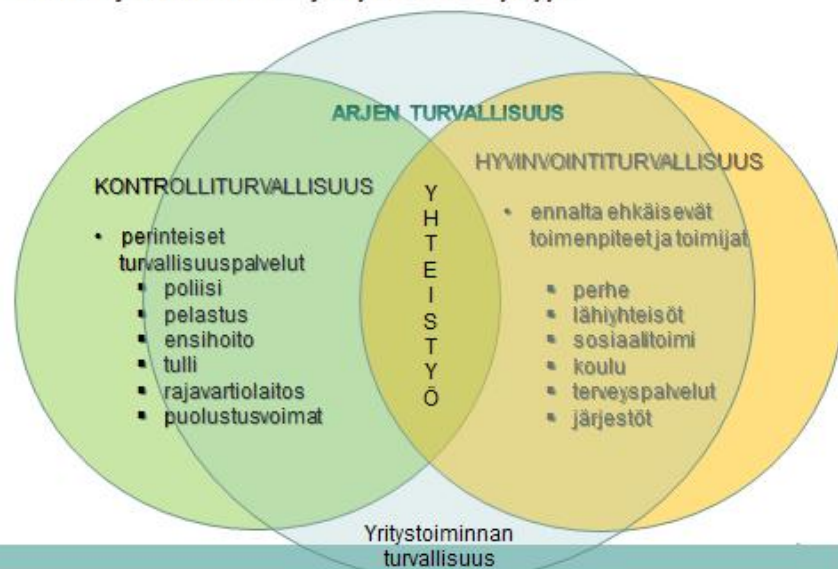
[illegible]

ARJEN TURVALLISUUS

KONTROLLITURVALLISUUS

• perinteiset turvallisuuspalvelut
▪ poliisi
▪ pelastus
▪ ensihoito
▪ tulli
▪ rajavartiolaitos
▪ puolustusvoimat

Y H T E I S T Y Ö

HYVINVOINTITURVALLISUUS

• ennalta ehkäisevät toimenpiteet ja toimijat

▪ perhe
▪ lähiyhteisöt
▪ sosiaalitoimi
▪ koulu
▪ terveyspalvelut
▪ järjestöt

Yritystoiminnan turvallisuus